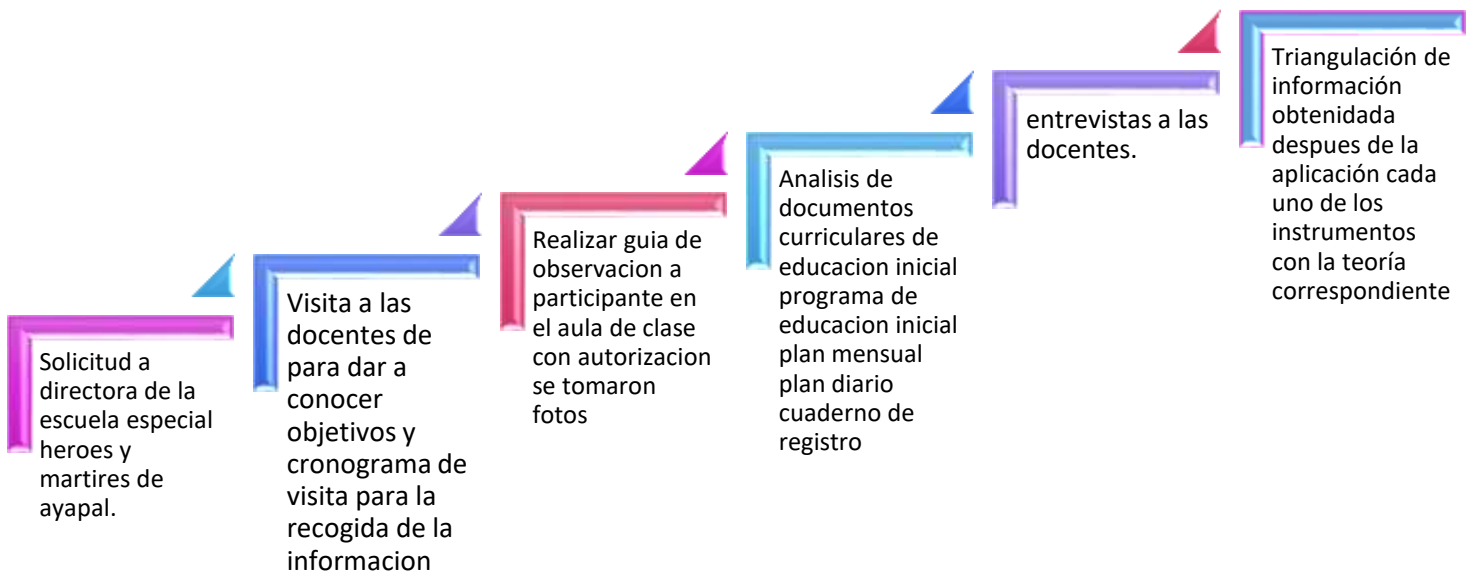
Solicitud a directora de la escuela especial heroes y martires de ayapal.

Visita a las docentes de para dar a conocer objetivos y cronograma de visita para la recogida de la informacion

Realizar guia de observacion a participante en el aula de clase con autorizacion se tomaron fotos

Analisis de documentos curriculares de educacion inicial programa de educacion inicial plan mensual plan diario cuaderno de registro

entrevistas a las docentes.

Triangulación de información obtenidada despues de la aplicación cada uno de los instrumentos con la teoría correspondiente